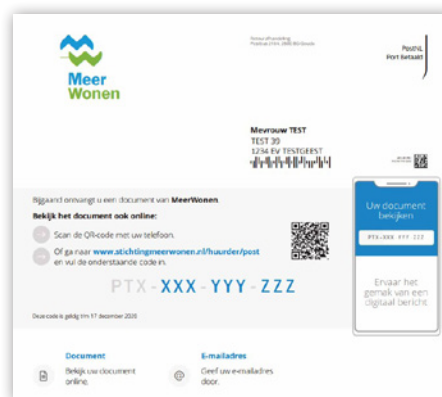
Meer Wonen

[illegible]

PostNL
Port betaald

Mevrouw TEST
TEST 30
1234 EV TESTGEEST

Bijgaand ontvangt u een document van MeerWonen.

Bekijk het document ook online:

Scan de QR-code met uw telefoon.

Of ga naar www.stichtingmeerwonen.nl/huurder/post en vul de onderstaande code in.

PTX - XXX - YYY - ZZZ

Deze code is geldig t/m 17 december 2020.

Uw document bekijken

PTX-XXX-YYY-ZZZ

Ervaar het gemak van een digitaal bericht

Document
Bekijk uw document online.

E-mailadres
Geef uw e-mailadres door.